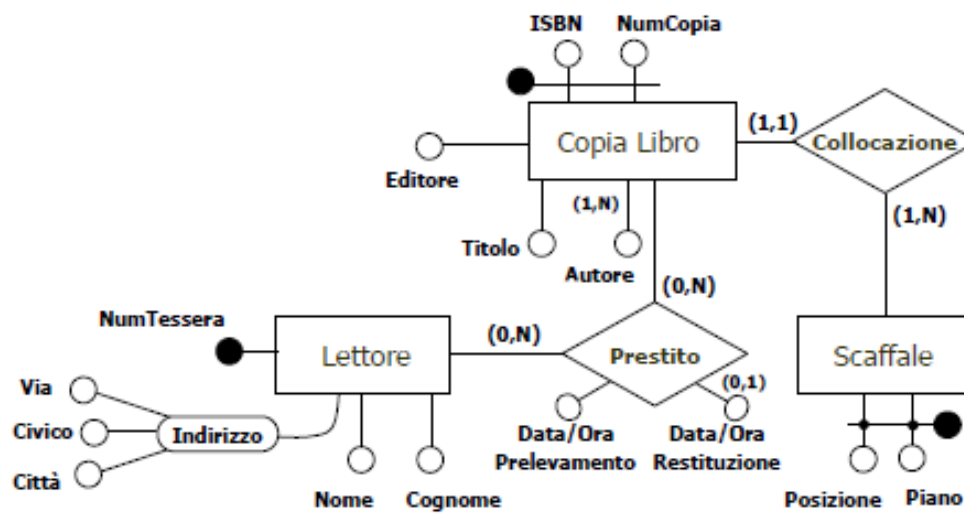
ISBN
NumCopia
Copia Libro
(1,1)
Collocazione
Editore
(1,N)
(1,N)
Titolo
Autore
(0,N)
NumTessera
(0,N)
Lettore
Prestito
Scaffale
(0,1)
Via
Civico
Indirizzo
Città
Data/Ora Prelevamento
Data/Ora Restituzione
Nome
Cognome
Posizione
Piano